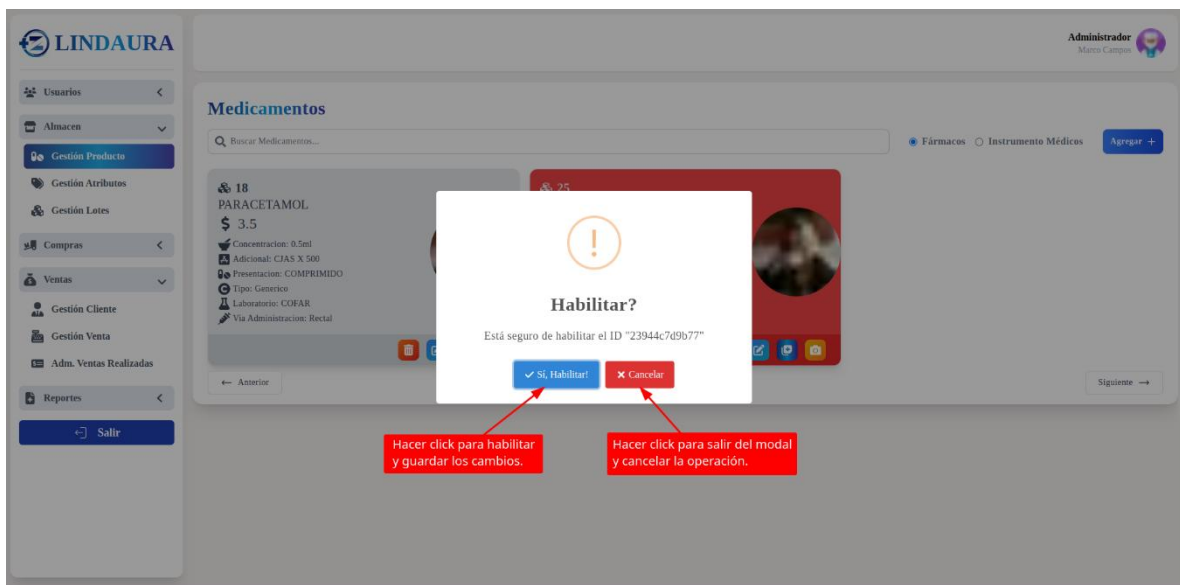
LINDAURA

Usuarios
Almacen
Gestión Producto
Gestión Atributos
Gestión Lotes
Compras
Ventas
Gestión Cliente
Gestión Venta
Adm. Ventas Realizadas
Reportes
Salir

Administrador
Marco Campos

Medicamentos

Buscar Medicamentos...

Fármacos Instrumento Médicos Agregar +

18
PARACETAMOL
$ 3.5
Concentracion: 0.5ml
Adicional: CJAS X 500
Presentacion: COMPRIMIDO
Tipo: Generico
Laboratorio: COFAR
Via Administracion: Rectal

25

← Anterior

Siguiente →

!

Habilitar?

Está seguro de habilitar el ID "23944c7d9b77"

Si, Habilitar!
Cancelar

Hacer click para habilitar y guardar los cambios.

Hacer click para salir del modal y cancelar la operación.